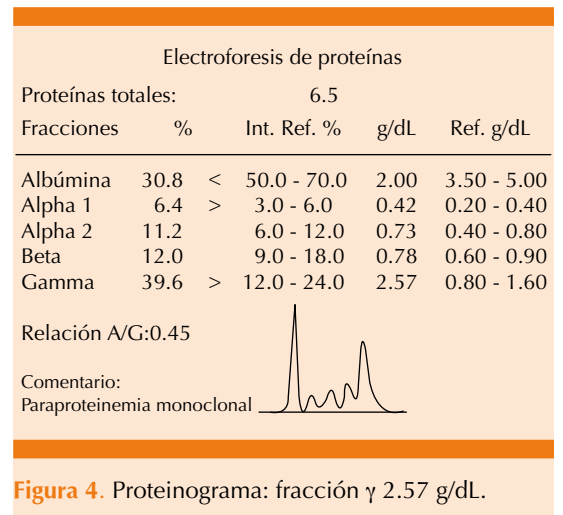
Electroforesis de proteínas

Proteínas totales: 6.5

| Fracciones | % | | Int. Ref. % | g/dL | Ref. g/dL |
|---|---|---|---|---|---|
| Albúmina | 30.8 | < | 50.0 - 70.0 | 2.00 | 3.50 - 5.00 |
| Alpha 1 | 6.4 | > | 3.0 - 6.0 | 0.42 | 0.20 - 0.40 |
| Alpha 2 | 11.2 | | 6.0 - 12.0 | 0.73 | 0.40 - 0.80 |
| Beta | 12.0 | | 9.0 - 18.0 | 0.78 | 0.60 - 0.90 |
| Gamma | 39.6 | > | 12.0 - 24.0 | 2.57 | 0.80 - 1.60 |

Relación A/G:0.45

Comentario:
Paraproteinemia monoclonal

Figura 4. Proteinograma: fracción γ 2.57 g/dL.